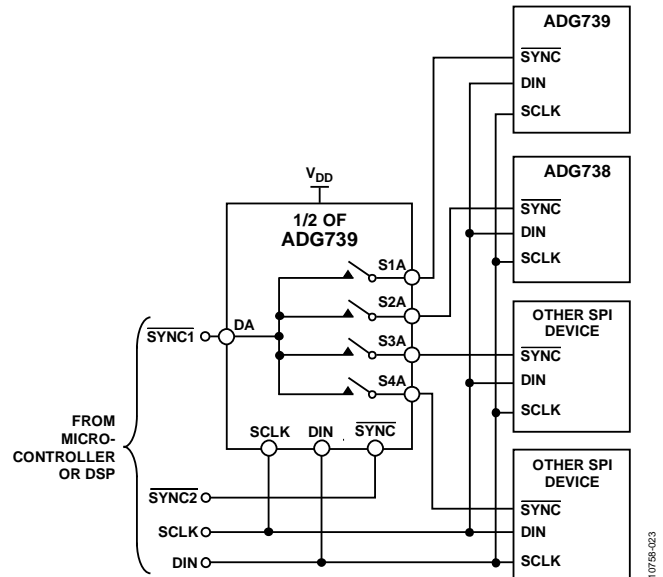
ADG739
$\overline{SYNC}$
DIN
SCLK

ADG738
$\overline{SYNC}$
DIN
SCLK

$V_{DD}$

1/2 OF ADG739

S1A
S2A
S3A
S4A
DA

OTHER SPI DEVICE
$\overline{SYNC}$
DIN
SCLK

OTHER SPI DEVICE
$\overline{SYNC}$
DIN
SCLK

$\overline{SYNC1}$

SCLK DIN $\overline{SYNC}$

FROM MICRO-CONTROLLER OR DSP

$\overline{SYNC2}$
SCLK
DIN

10758-023